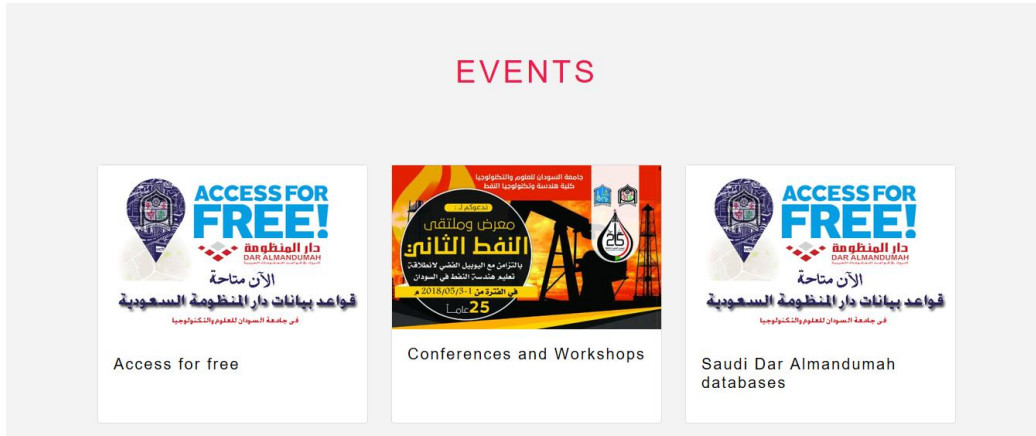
EVENTS

ACCESS FOR FREE!

دار المنظومة
DAR ALMANDUMAH

الآن متاحة
قواعد بيانات دار المنظومة السعودية
في جامعة السودان للعلوم والتكنولوجيا

Access for free

جامعة السودان للعلوم والتكنولوجيا
كلية هندسة وتكنولوجيا النفط

تدعوكم لـ :
معرض وملتقى
النفط الثاني
بالتزامن مع اليوبيل الفضي لانطلاقة تعليم هندسة النفط في السودان
في الفترة من 1-2018/05/3 م
25 عاماً

25

Conferences and Workshops

ACCESS FOR FREE!

دار المنظومة
DAR ALMANDUMAH

الآن متاحة
قواعد بيانات دار المنظومة السعودية
في جامعة السودان للعلوم والتكنولوجيا

Saudi Dar Almandumah databases